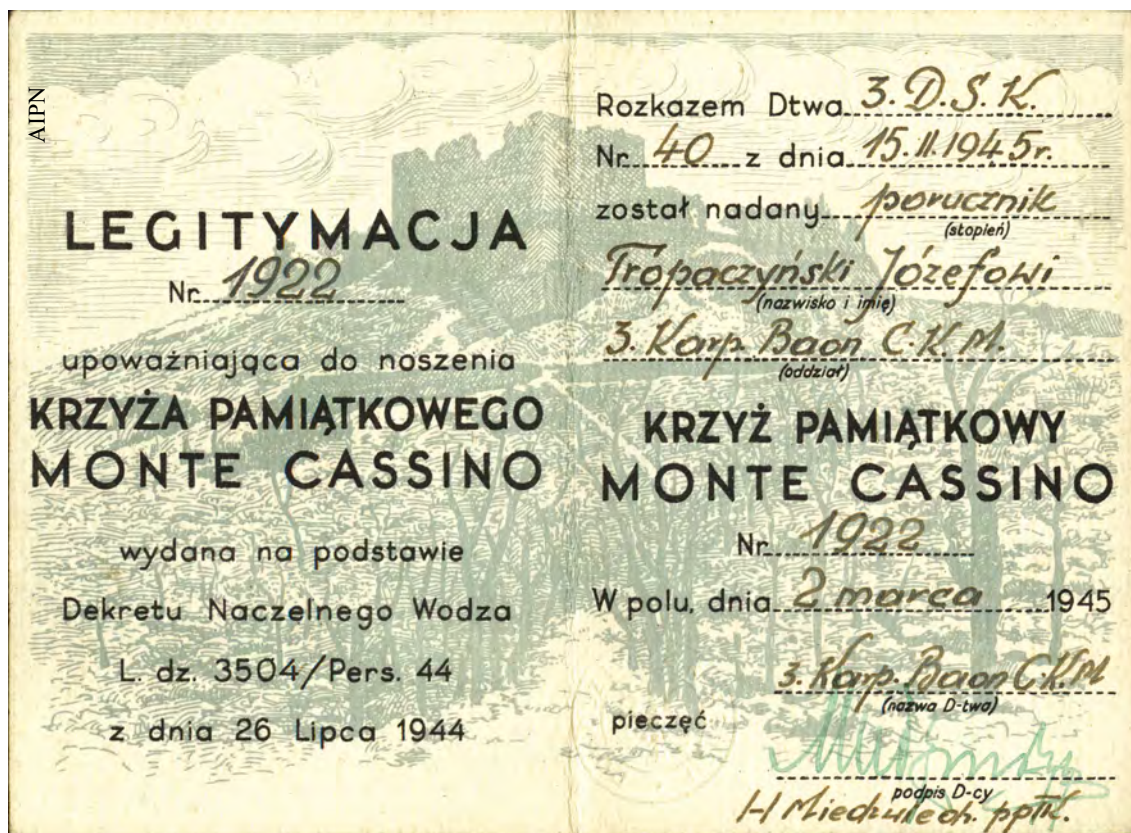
AIPN

LEGITYMACJA
Nr 1922
upoważniająca do noszenia
KRZYŻA PAMIĄTKOWEGO
MONTE CASSINO
wydana na podstawie
Dekretu Naczelnego Wodza
L. dz. 3504/Pers. 44
z dnia 26 Lipca 1944

Rozkazem Dtwa 3. D.S.K.
Nr 40 z dnia 15.II.1945r.
został nadany porucznik
(stopień)
Tropaczyński Józefowi
(nazwisko i imię)
3. Karp. Baon C.K.M.
(oddział)
KRZYŻ PAMIĄTKOWY
MONTE CASSINO
Nr 1922
W polu, dnia 2 marca 1945
3. Karp. Baon C.K.M.
(nazwa D-twa)
pieczęć
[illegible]
podpis D-cy
H Miedzulech. pptk.